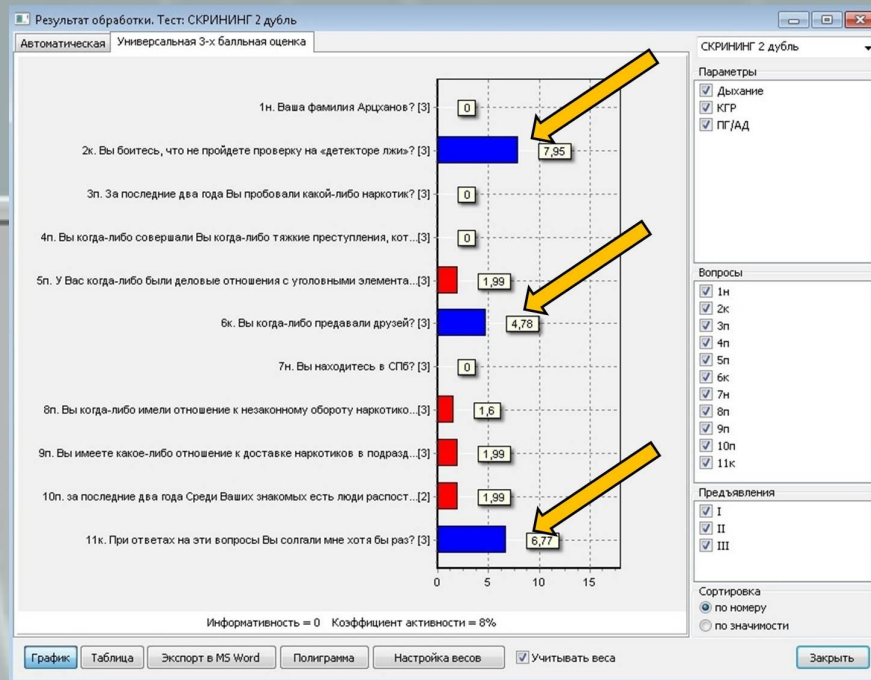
Результат обработки. Тест: СКРИНИНГ 2 дубль

Автоматическая | Универсальная 3-х балльная оценка

1н. Ваша фамилия Арцханов? [3] 0

2к. Вы боитесь, что не пройдете проверку на «детекторе лжи»? [3] 7,95

3п. За последние два года Вы пробовали какой-либо наркотик? [3] 0

4п. Вы когда-либо совершали Вы когда-либо тяжкие преступления, кот...[3] 0

5п. У Вас когда-либо были деловые отношения с уголовными элемента...[3] 1,99

6к. Вы когда-либо предавали друзей? [3] 4,78

7н. Вы находитесь в СПб? [3] 0

8п. Вы когда-либо имели отношение к незаконному обороту наркотико...[3] 1,6

9п. Вы имеете какое-либо отношение к доставке наркотиков в подразд...[3] 1,99

10п. за последние два года Среди Ваших знакомых есть люди распост...[2] 1,99

11к. При ответах на эти вопросы Вы солгали мне хотя бы раз? [3] 6,77

0 5 10 15

Информативность = 0 Коэффициент активности = 8%

СКРИНИНГ 2 дубль

Параметры
Дыхание
КГР
ПГ/АД

Вопросы
1н
2к
3п
4п
5п
6к
7н
8п
9п
10п
11к

Предъявления
I
II
III

Сортировка
по номеру
по значимости

График | Таблица | Экспорт в MS Word | Полиграмма | Настройка весов | Учитывать веса | Закрыть